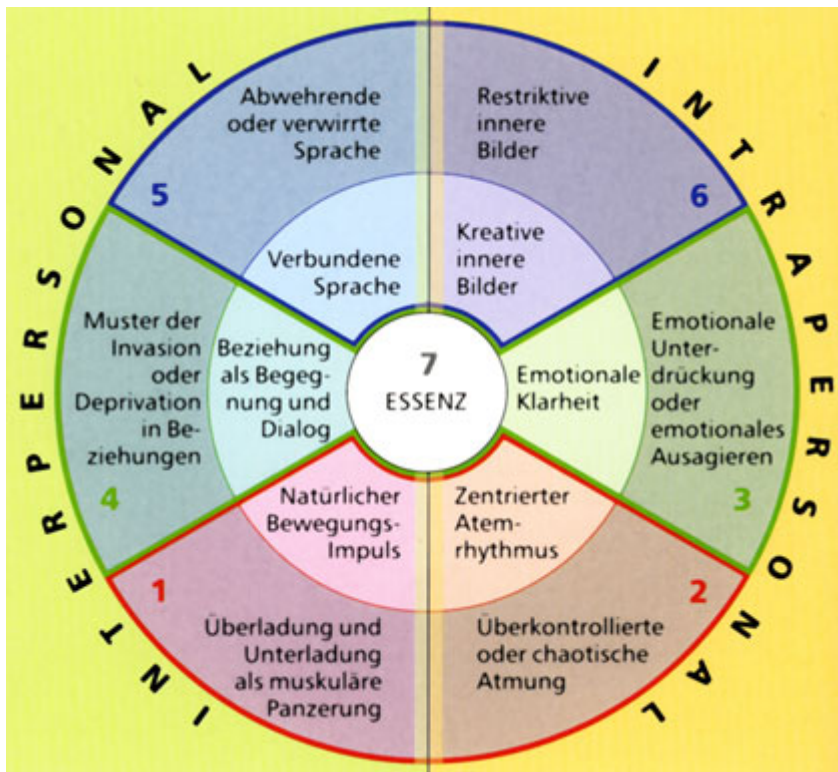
INTERPERSONAL

INTRAPERSONAL

5
Abwehrende oder verwirrte Sprache

Verbundene Sprache

6
Restriktive innere Bilder

Kreative innere Bilder

4
Muster der Invasion oder Deprivation in Beziehungen

Beziehung als Begegnung und Dialog

7
ESSENZ

Emotionale Klarheit

3
Emotionale Unterdrückung oder emotionales Ausagieren

Natürlicher Bewegungs-Impuls

Zentrierter Atemrhythmus

1
Überladung und Unterladung als muskuläre Panzerung

2
Überkontrollierte oder chaotische Atmung